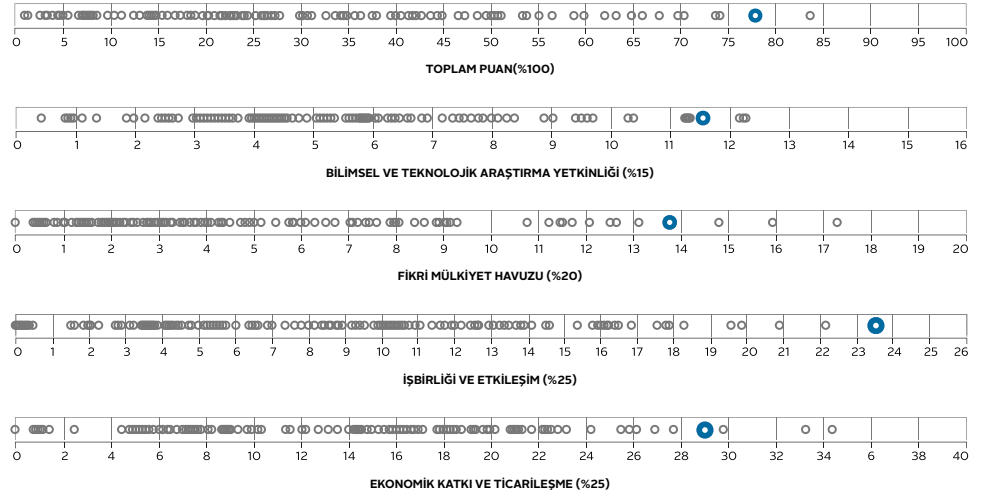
0 5 10 15 20 25 30 35 40 45 50 55 60 65 70 75 80 85 90 95 100

TOPLAM PUAN(%100)

0 1 2 3 4 5 6 7 8 9 10 11 12 13 14 15 16

BİLİMSEL VE TEKNOLOJİK ARAŞTIRMA YETKİNLİĞİ (%15)

0 1 2 3 4 5 6 7 8 9 10 11 12 13 14 15 16 17 18 19 20

FİKRİ MÜLKİYET HAVUZU (%20)

0 1 2 3 4 5 6 7 8 9 10 11 12 13 14 15 16 17 18 19 20 21 22 23 24 25 26

İŞBİRLİĞİ VE ETKİLEŞİM (%25)

0 2 4 6 8 10 12 14 16 18 20 22 24 26 28 30 32 34 6 38 40

EKONOMİK KATKI VE TİCARİLEŞME (%25)